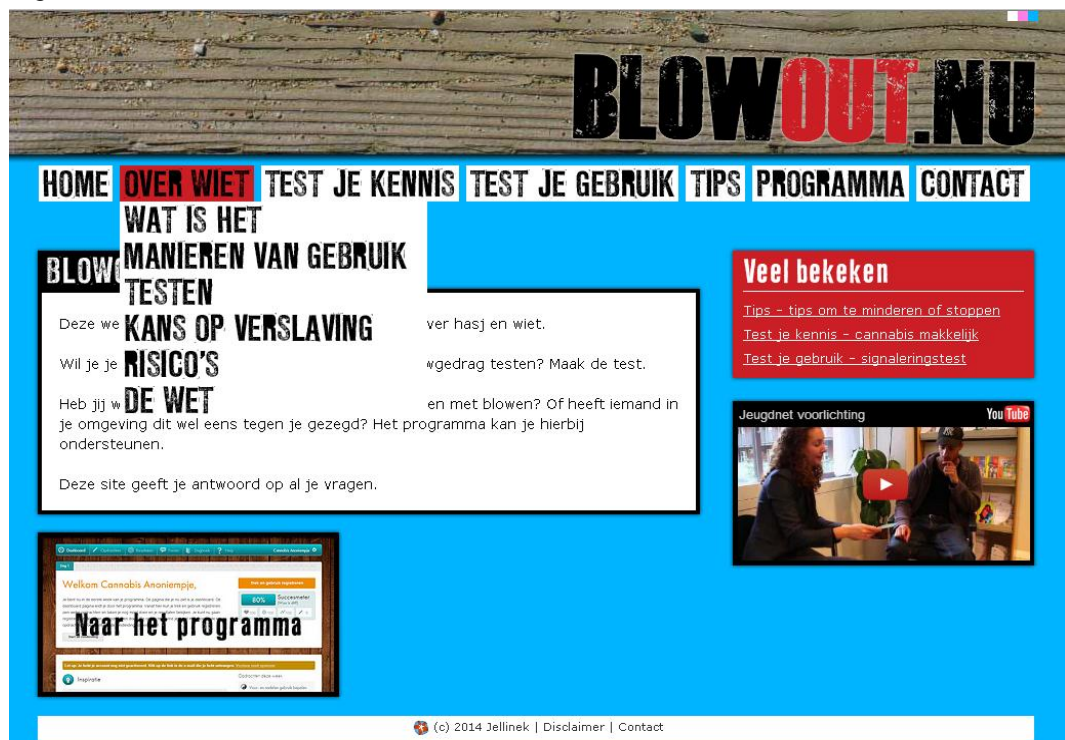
BLOWOUT.NU

HOME OVER WIET TEST JE KENNIS TEST JE GEBRUIK TIPS PROGRAMMA CONTACT

WAT IS HET
MANIEREN VAN GEBRUIK
TESTEN
KANS OP VERSLAVING
RISICO'S
DE WET

BLOW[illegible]

Deze we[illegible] ver hasj en wiet.

Wil je je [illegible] wgedrag testen? Maak de test.

Heb jij w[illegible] en met blowen? Of heeft iemand in je omgeving dit wel eens tegen je gezegd? Het programma kan je hierbij ondersteunen.

Deze site geeft je antwoord op al je vragen.

Veel bekeken

Tips - tips om te minderen of stoppen

Test je kennis - cannabis makkelijk

Test je gebruik - signaleringstest

Jeugdnet voorlichting

YouTube

Welkom Cannabis Anoniempje,

80%

Succesmeter

Naar het programma

Inspiratie

(c) 2014 Jellinek | Disclaimer | Contact